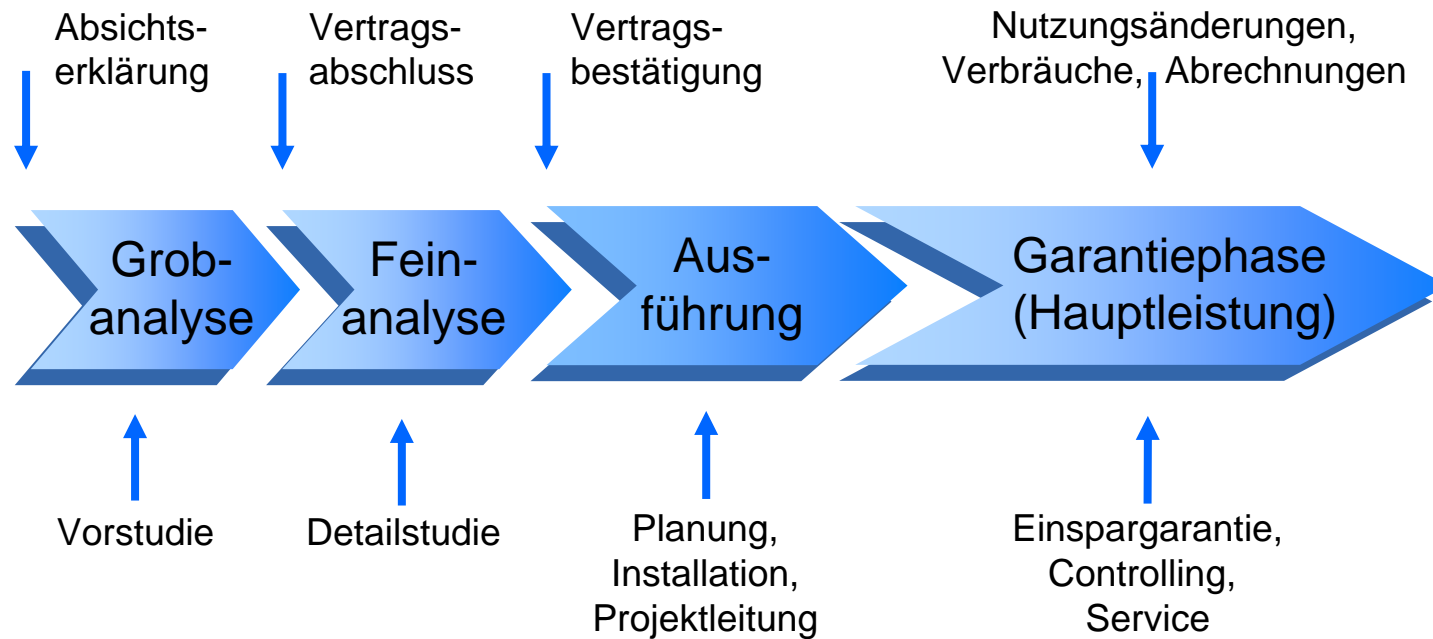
Absichtserklärung

Vertragsabschluss

Vertragsbestätigung

Nutzungsänderungen, Verbräuche, Abrechnungen

Grobanalyse

Feinanalyse

Ausführung

Garantiephase (Hauptleistung)

Vorstudie

Detailstudie

Planung, Installation, Projektleitung

Einspargarantie, Controlling, Service